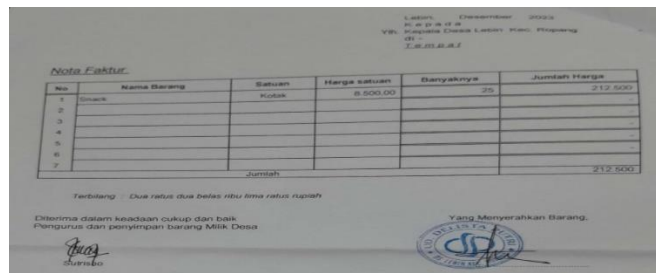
Lebin, Desember 2023
K e p a d a
Yth. Kepala Desa Lebin Kec. Ropang
di -
T e m p a t

Nota Faktur

| No. | Nama Barang | Satuan | Harga satuan | Banyaknya | Jumlah Harga |
|---|---|---|---|---|---|
| 1 | Snack | Kotak | 8.500,00 | 25 | 212.500 |
| 2 | | | | | - |
| 3 | | | | | - |
| 4 | | | | | - |
| 5 | | | | | - |
| 6 | | | | | - |
| 7 | | | | | - |
| | | Jumlah | | | 212.500 |

Terbilang : Dua ratus dua belas ribu lima ratus rupiah

Diterima dalam keadaan cukup dan baik
Pengurus dan penyimpan barang Milik Desa

Yang Menyerahkan Barang,

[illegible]

Sutrisno